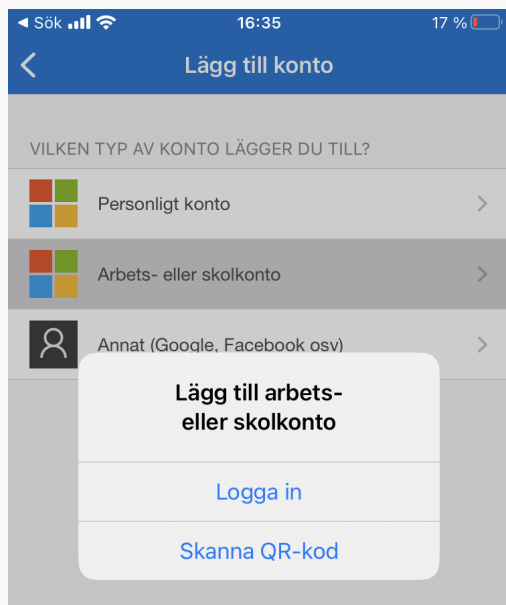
◀ Sök 16:35 17 %

Lägg till konto

VILKEN TYP AV KONTO LÄGGER DU TILL?

Personligt konto

Arbets- eller skolkonto

Annat (Google, Facebook osv)

Lägg till arbets- eller skolkonto

Logga in

Skanna QR-kod